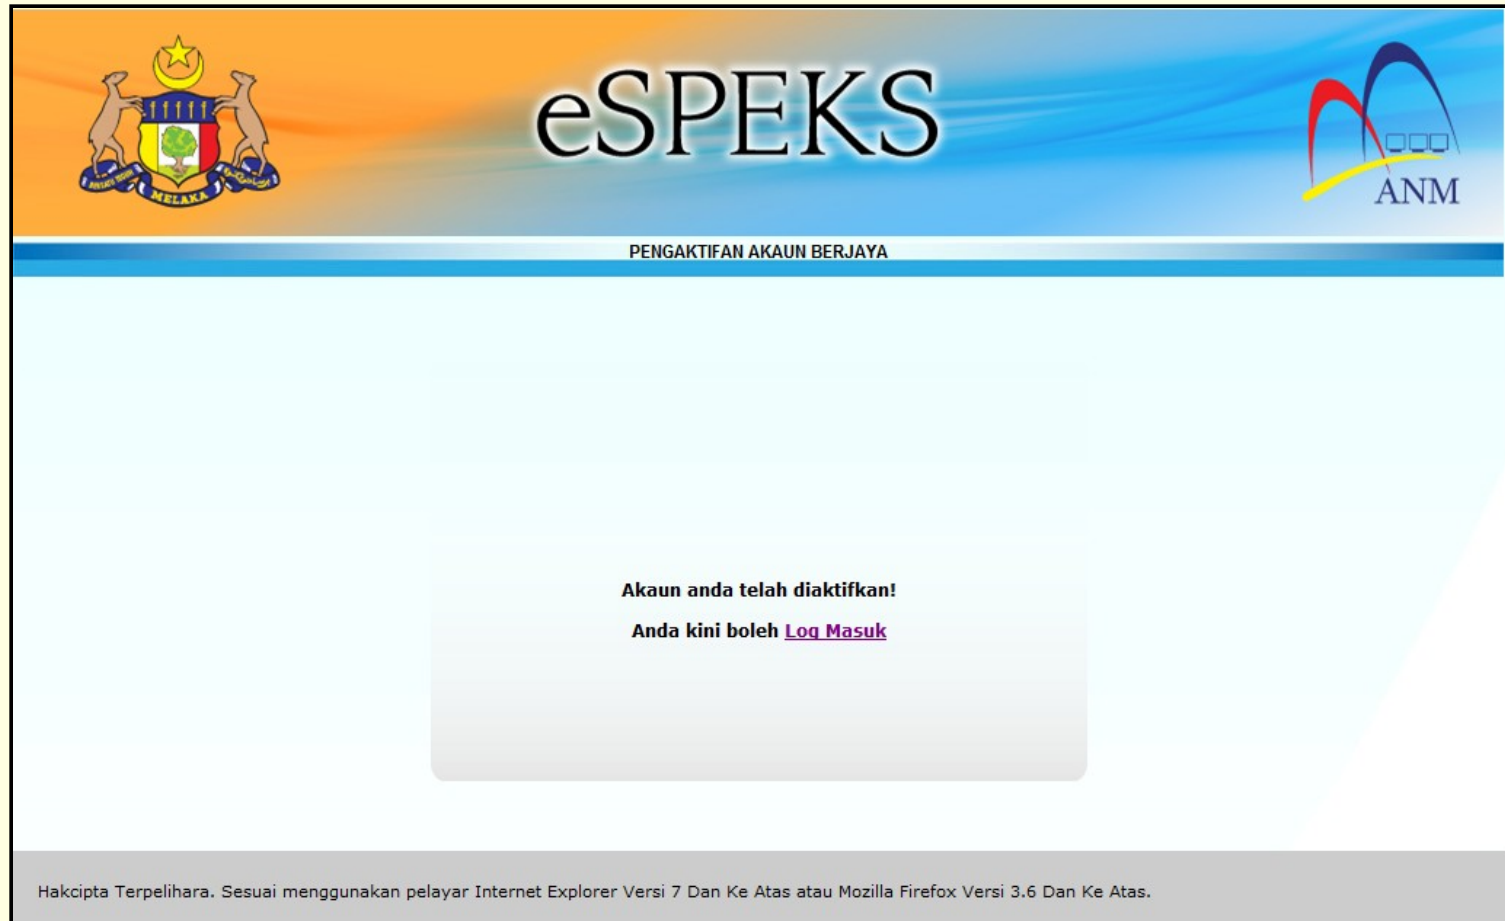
MELAKA

eSPEKS

ANM

PENGAKTIFAN AKAUN BERJAYA

Akaun anda telah diaktifkan!

Anda kini boleh Log Masuk

Hakcipta Terpelihara. Sesuai menggunakan pelayar Internet Explorer Versi 7 Dan Ke Atas atau Mozilla Firefox Versi 3.6 Dan Ke Atas.